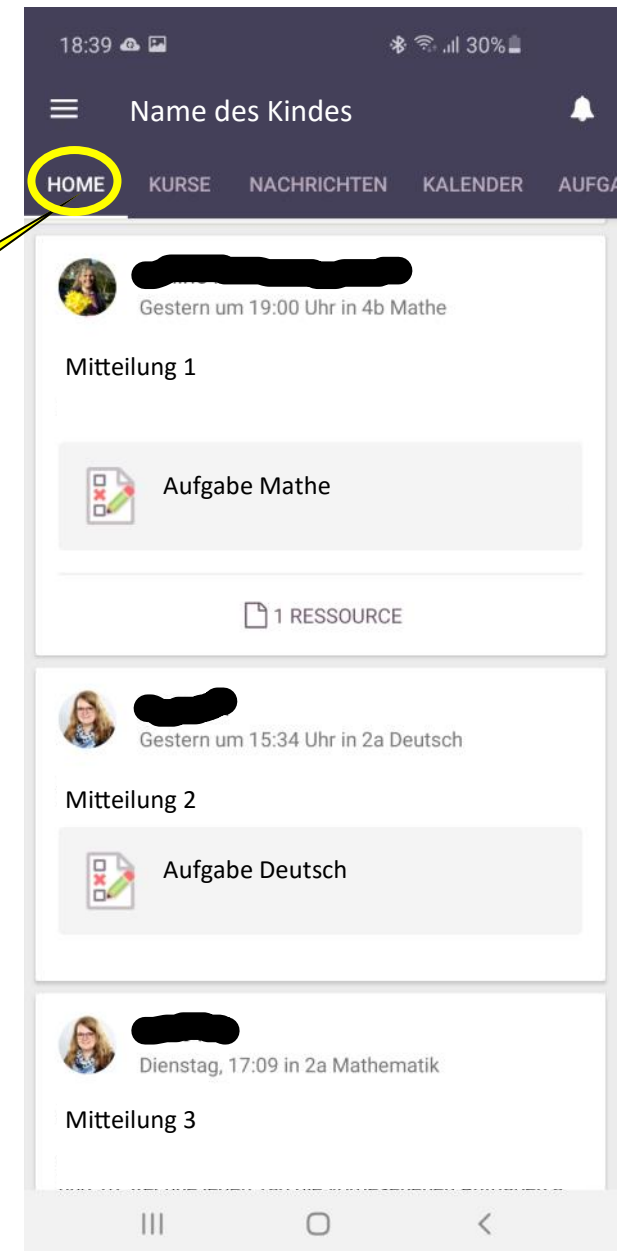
18:39 30%

Name des Kindes

HOME KURSE NACHRICHTEN KALENDER AUFGA

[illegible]
Gestern um 19:00 Uhr in 4b Mathe

Mitteilung 1

Aufgabe Mathe

1 RESSOURCE

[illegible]
Gestern um 15:34 Uhr in 2a Deutsch

Mitteilung 2

Aufgabe Deutsch

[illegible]
Dienstag, 17:09 in 2a Mathematik

Mitteilung 3

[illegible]